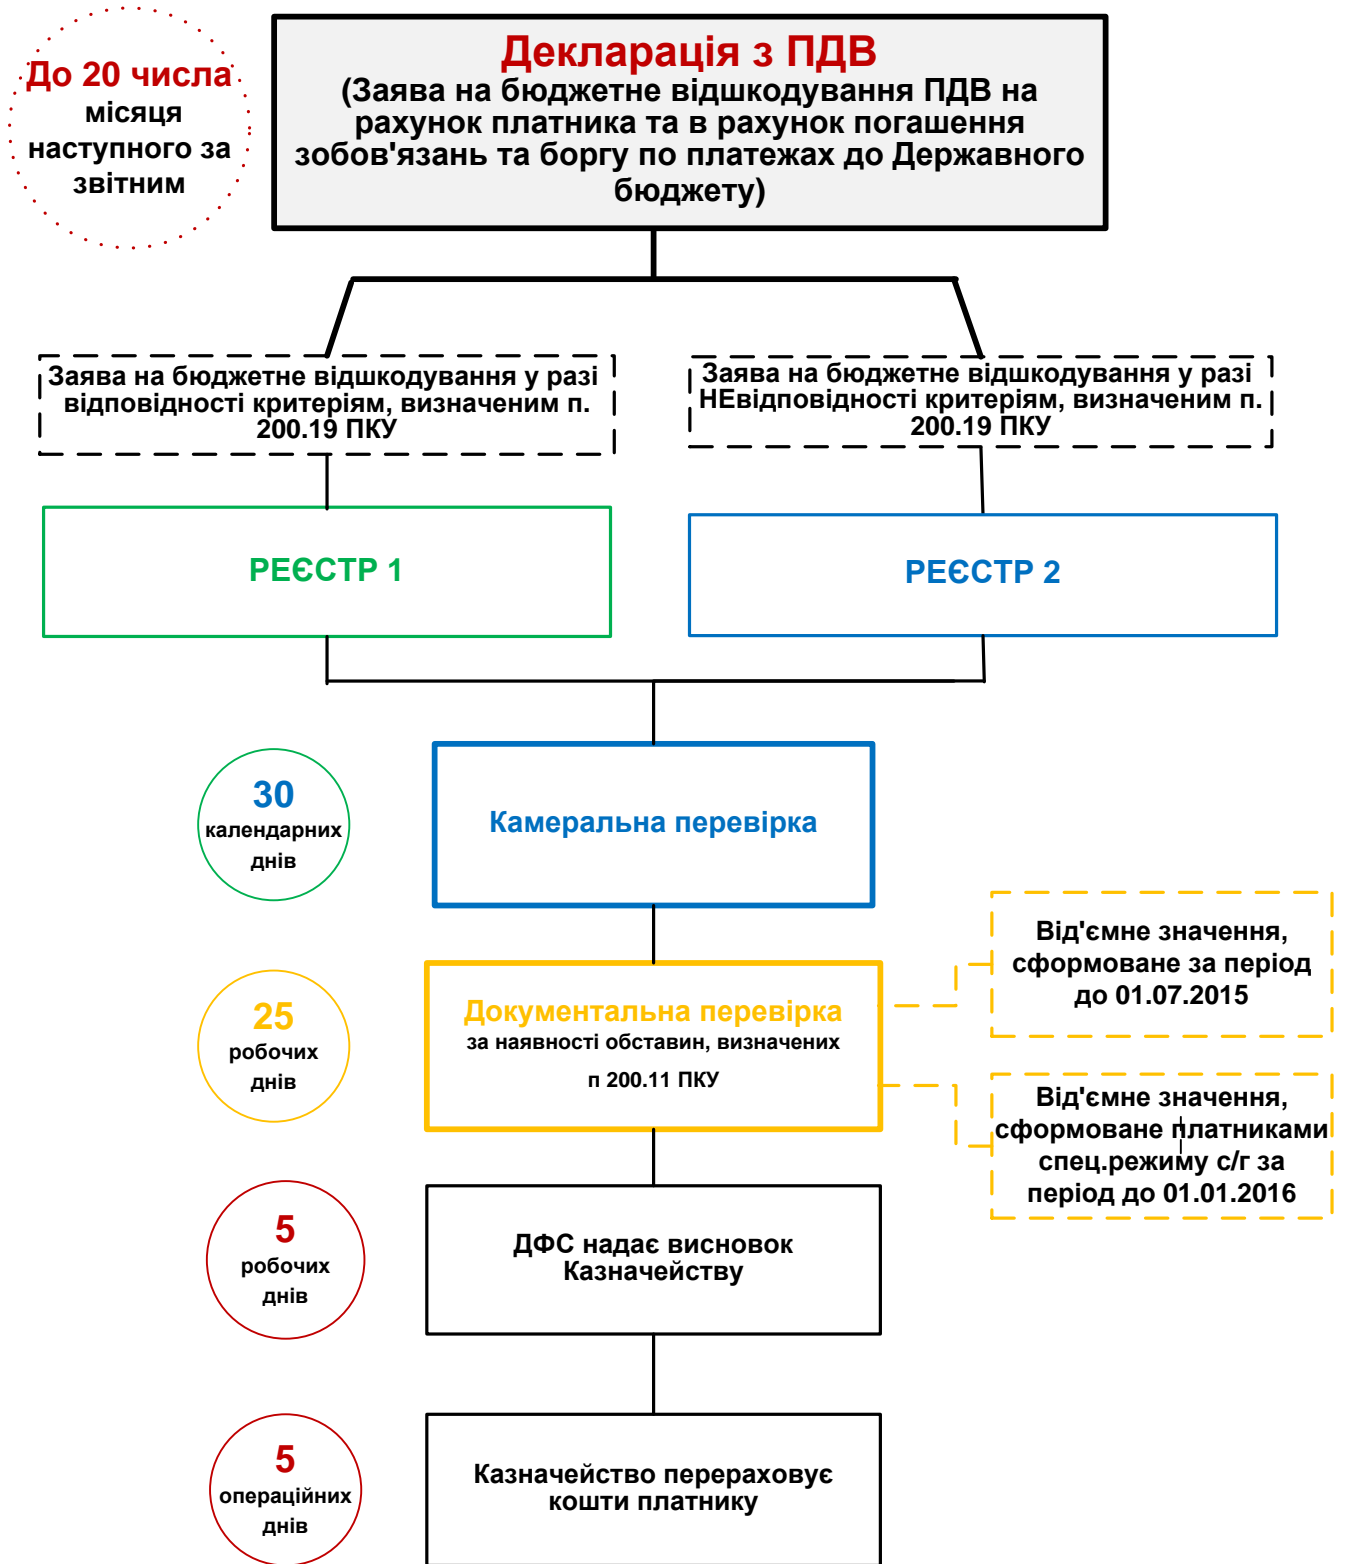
До 20 числа місяця наступного за звітним

Декларація з ПДВ
(Заява на бюджетне відшкодування ПДВ на рахунок платника та в рахунок погашення зобов'язань та боргу по платежах до Державного бюджету)

Заява на бюджетне відшкодування у разі відповідності критеріям, визначеним п. 200.19 ПКУ

Заява на бюджетне відшкодування у разі НЕвідповідності критеріям, визначеним п. 200.19 ПКУ

РЕЄСТР 1

РЕЄСТР 2

30 календарних днів

Камеральна перевірка

25 робочих днів

Документальна перевірка
за наявності обставин, визначених п 200.11 ПКУ

Від'ємне значення, сформоване за період до 01.07.2015

Від'ємне значення, сформоване платниками спец.режиму с/г за період до 01.01.2016

5 робочих днів

ДФС надає висновок Казначейству

5 операційних днів

Казначейство перераховує кошти платнику